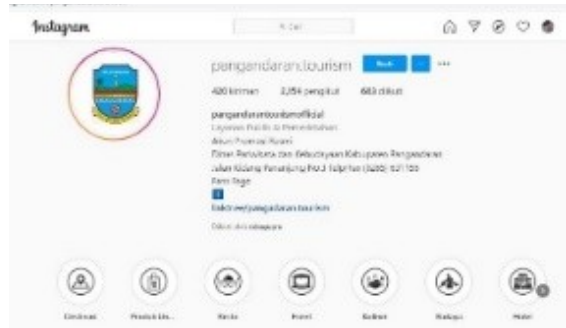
Instagram

Cari

pangandaran.tourism

420 kiriman 2,254 pengikut 683 diikuti

pangandarantourismofficial
Layanan Publik & Pemerintahan
Akun Promosi Resmi
Dinas Pariwisata dan Kebudayaan Kabupaten Pangandaran
Jalan Kidang Pananjung No.3 Telp/fax (0265) 621155
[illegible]

linktr.ee/pangandaran.tourism

Diikuti oleh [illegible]

Destinasi Produk Lhs... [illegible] Event Kuliner Budaya Hotel